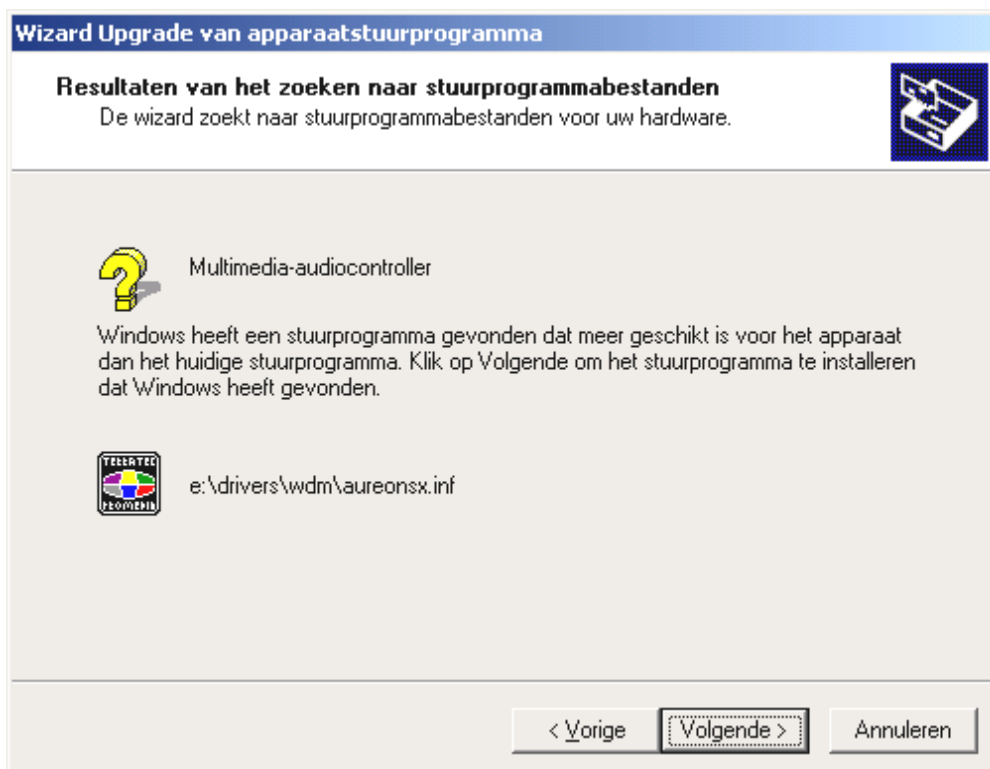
Wizard Upgrade van apparaatstuurprogramma

Resultaten van het zoeken naar stuurprogrammabestanden
De wizard zoekt naar stuurprogrammabestanden voor uw hardware.

Multimedia-audiocontroller

Windows heeft een stuurprogramma gevonden dat meer geschikt is voor het apparaat dan het huidige stuurprogramma. Klik op Volgende om het stuurprogramma te installeren dat Windows heeft gevonden.

TERRATEC PROMEDIA

e:\drivers\wdm\aureonsx.inf

< Vorige
Volgende >
Annuleren